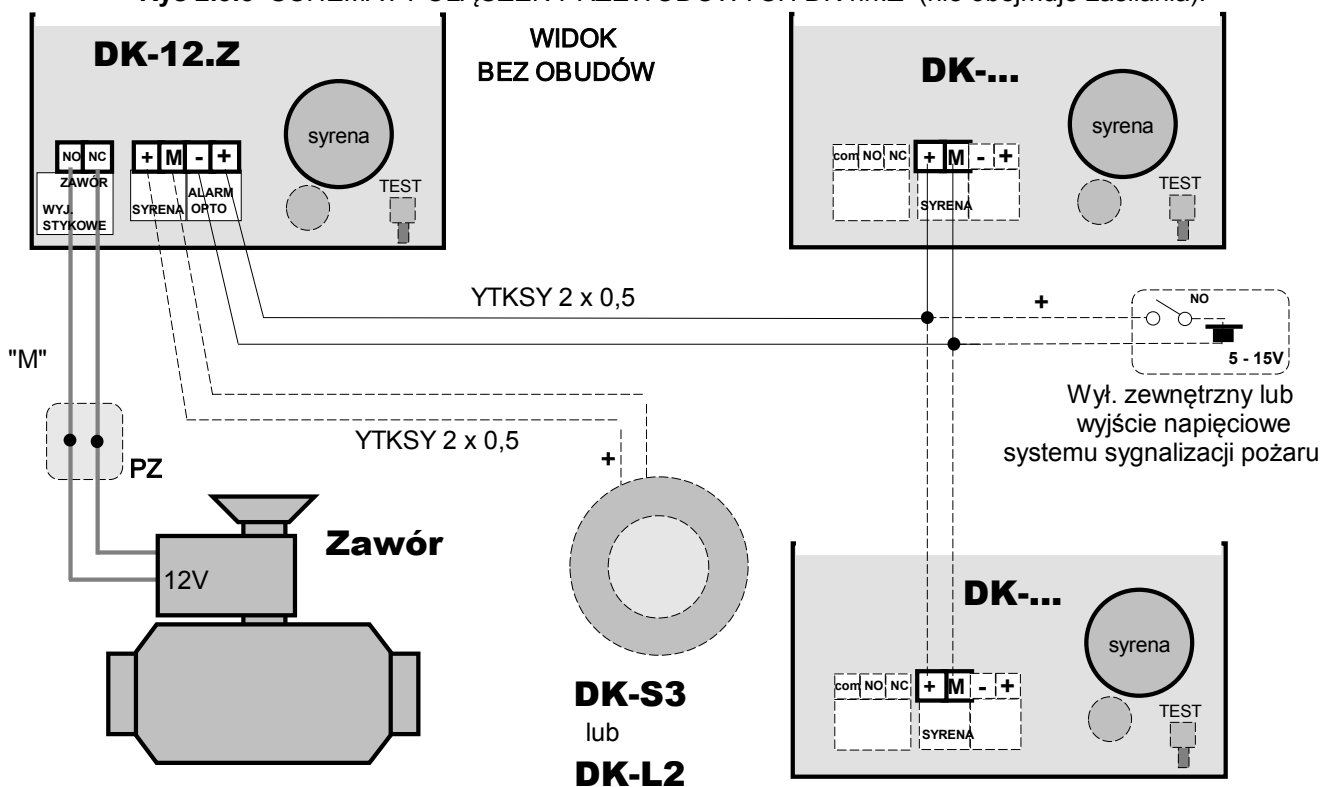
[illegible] SCHEMAT POŁĄCZEŃ PRZEWODÓW DK-12.Z (nie obejmuje zasilania).

DK-12.Z

WIDOK
BEZ OBUDÓW

syrena

NO NC
ZAWÓR
WYJ. STYKOWE

+ M - +
SYRENA
ALARM OPTO

TEST

DK-...

syrena

com NO NC + M - +
SYRENA

TEST

YTKSY 2 x 0,5

+

NO

5 - 15V

Wył. zewnętrzny lub wyjście napięciowe systemu sygnalizacji pożaru

"M"

YTKSY 2 x 0,5

+

PZ

Zawór

12V

DK-...

syrena

com NO NC + M - +
SYRENA

TEST

DK-S3
lub
DK-L2